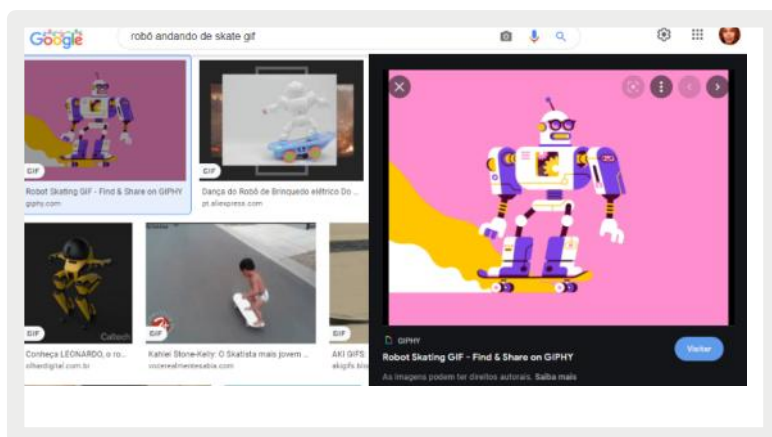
Google

robô andando de skate gif

GIF

Robot Skating GIF - Find & Share on GIPHY

giphy.com

GIF

Dança do Robô de Brinquedo elétrico Do ...

pt.aliexpress.com

GIF

Caltech

Conheça LEONARDO, o ro...

olhardigital.com.br

GIF

Kahiel Stone-Kelly: O Skatista mais jovem ...

vocerealmentesabia.com

GIF

AKI GIFS

akigifs.blo

GIPHY

Robot Skating GIF - Find & Share on GIPHY

Visitar

As imagens podem ter direitos autorais. Saiba mais